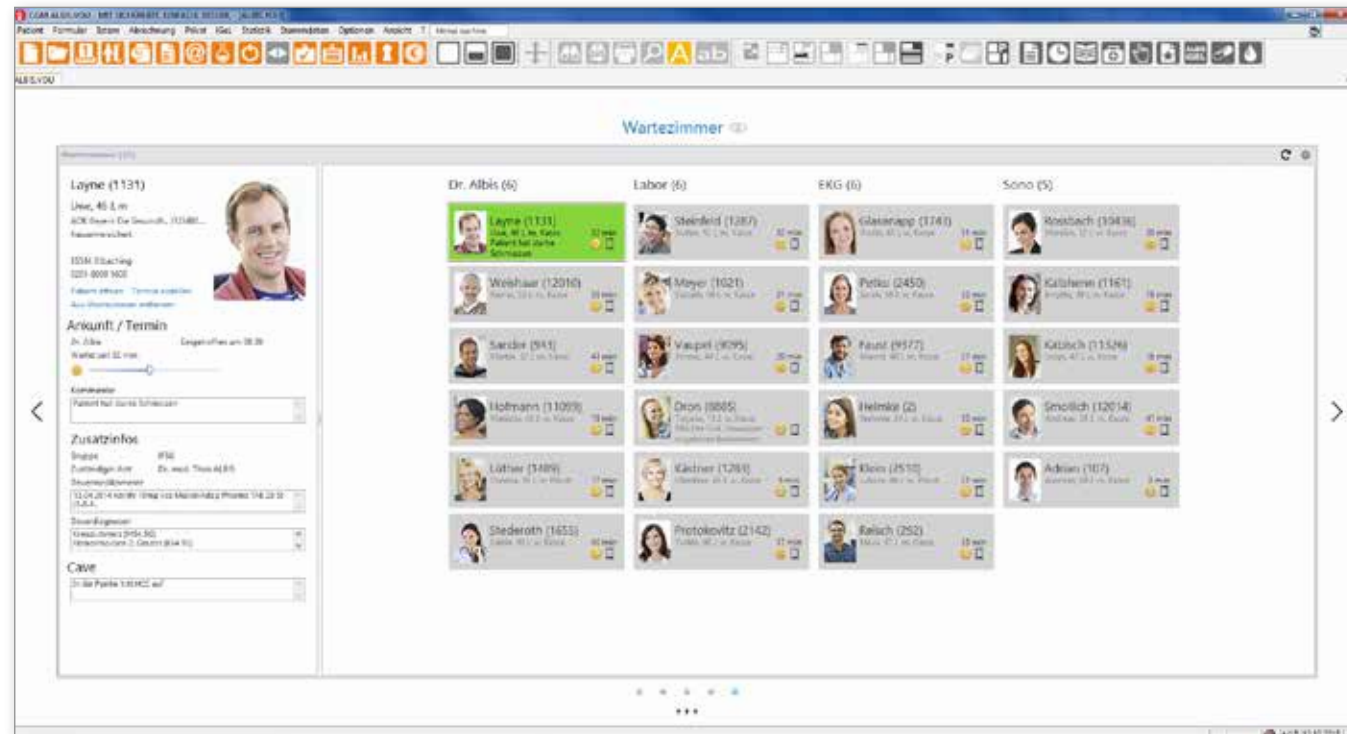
CGM ALBIS.VOU - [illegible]

Patient Formular Listen Abrechnung Police IGeL Statistik Stammdaten Optionen Ansicht ?

ALBIS.VOU

Wartezimmer

C

Layne (1131)

Uwe, 46 J. m

AOK Bayern Die Gesundh. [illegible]

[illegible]

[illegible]

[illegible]

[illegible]

Ankunft / Termin

Dr. Albis

Wartet seit 32 min

Kommentar

Patient hat starke Schmerzen

Zusatzinfos

Gruppe

Zuständiger Arzt Dr. med. Theo ALBIS

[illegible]

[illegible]

Cave

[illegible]

Dr. Albis (6)

Layne (1131) Uwe, 46 J. m, Kasse Patient hat starke Schmerzen 32 min

Weishaar (12010)

Sander (911)

Hofmann (11093)

Löther (1489)

Stederoth (1653)

Labor (6)

Steinfeld (1287)

Meyer (1021)

Vaupel (9095)

Dron (8885)

Kästner (1283)

Protokovitz (2142)

EKG (6)

Glasenapp (1743)

Petko (2450)

Faust (9577)

Helmke (2)

Klein (2510)

Ralsch (252)

Sono (5)

Rossbach (10436)

Katzheim (1161)

Kätsch (11526)

Smollich (12014)

Adrian (107)